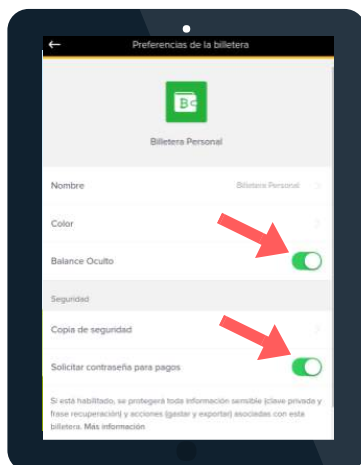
Preferencias de la billetera

Billetera Personal

Nombre
Billetera Personal

Color

Balance Oculto

Seguridad

Copia de seguridad

Solicitar contraseña para pagos

Si está habilitado, se protegerá toda información sensible (clave privada y frase recuperación) y acciones (gastar y exportar) asociadas con esta billetera. Más información